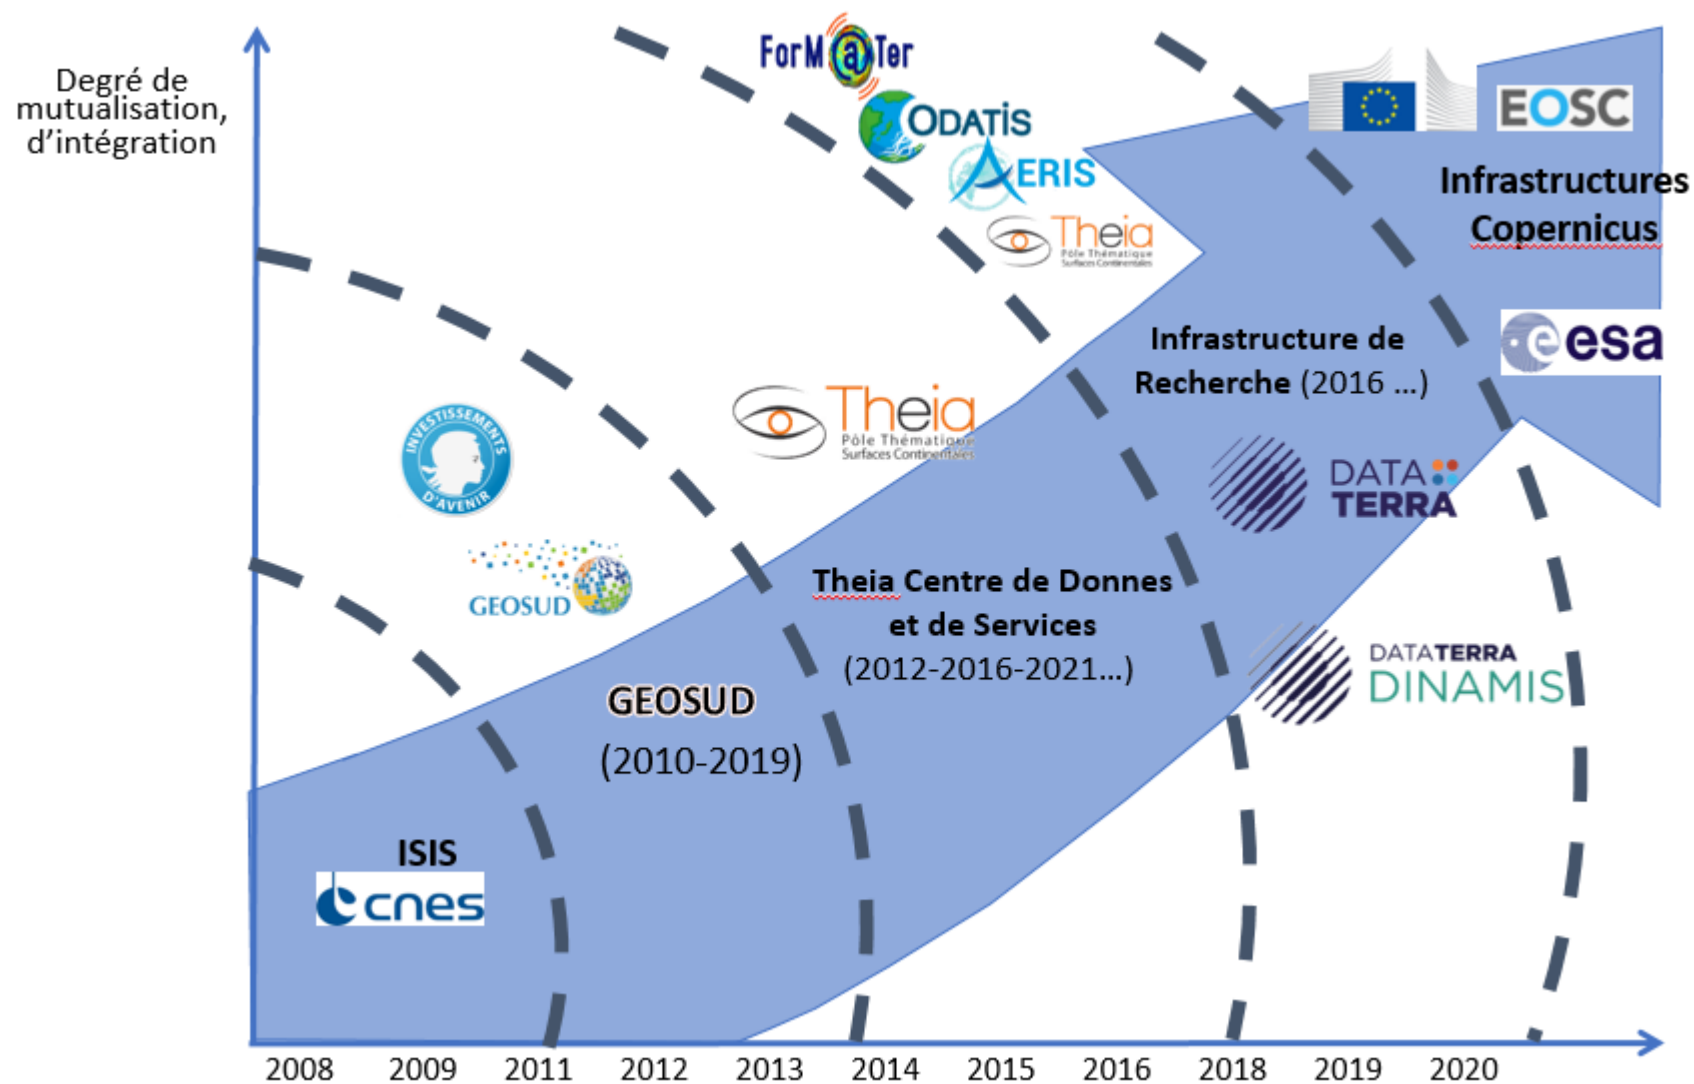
Degré de mutualisation, d'intégration

ForM@Ter

ODATIS

AERIS

Theia
Pôle Thématique Surfaces Continentales

EOSC

Infrastructures Copernicus

Infrastructure de Recherche (2016 ...)

esa

Theia
Pôle Thématique Surfaces Continentales

INVESTISSEMENTS D'AVENIR

DATA TERRA

GEOSUD

Theia Centre de Donnes et de Services (2012-2016-2021...)

DATATERRA DINAMIS

GEOSUD (2010-2019)

ISIS

cnes

2008 2009 2011 2012 2013 2014 2015 2016 2018 2019 2020